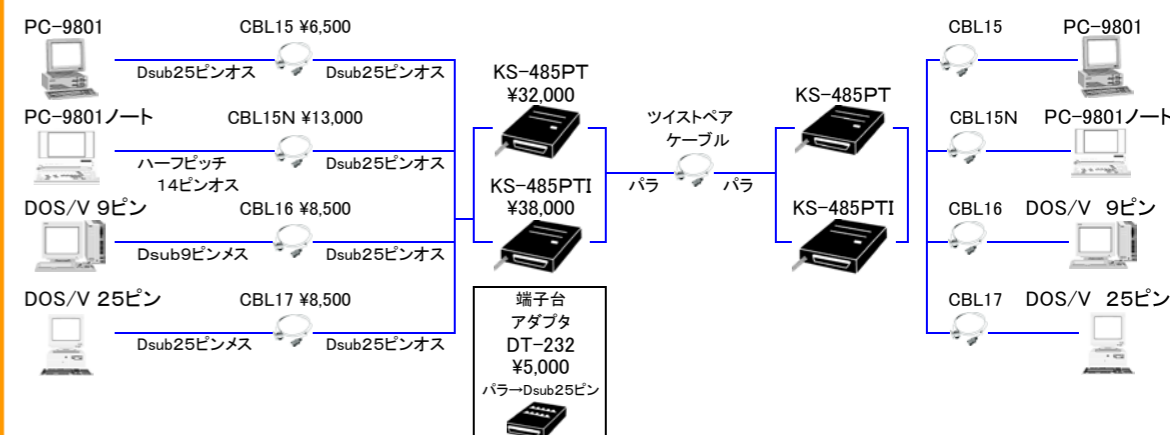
PC-9801
CBL15 ¥6,500
Dsub25ピンオス
Dsub25ピンオス

PC-9801ノート
CBL15N ¥13,000
ハーフピッチ 14ピンオス
Dsub25ピンオス

DOS/V 9ピン
CBL16 ¥8,500
Dsub9ピンメス
Dsub25ピンオス

DOS/V 25ピン
CBL17 ¥8,500
Dsub25ピンメス
Dsub25ピンオス

KS-485PT
¥32,000

KS-485PTI
¥38,000

端子台
アダプタ
DT-232
¥5,000
パラ→Dsub25ピン

ツイストペア
ケーブル
パラ
パラ

KS-485PT

KS-485PTI

CBL15
PC-9801

CBL15N
PC-9801ノート

CBL16
DOS/V 9ピン

CBL17
DOS/V 25ピン